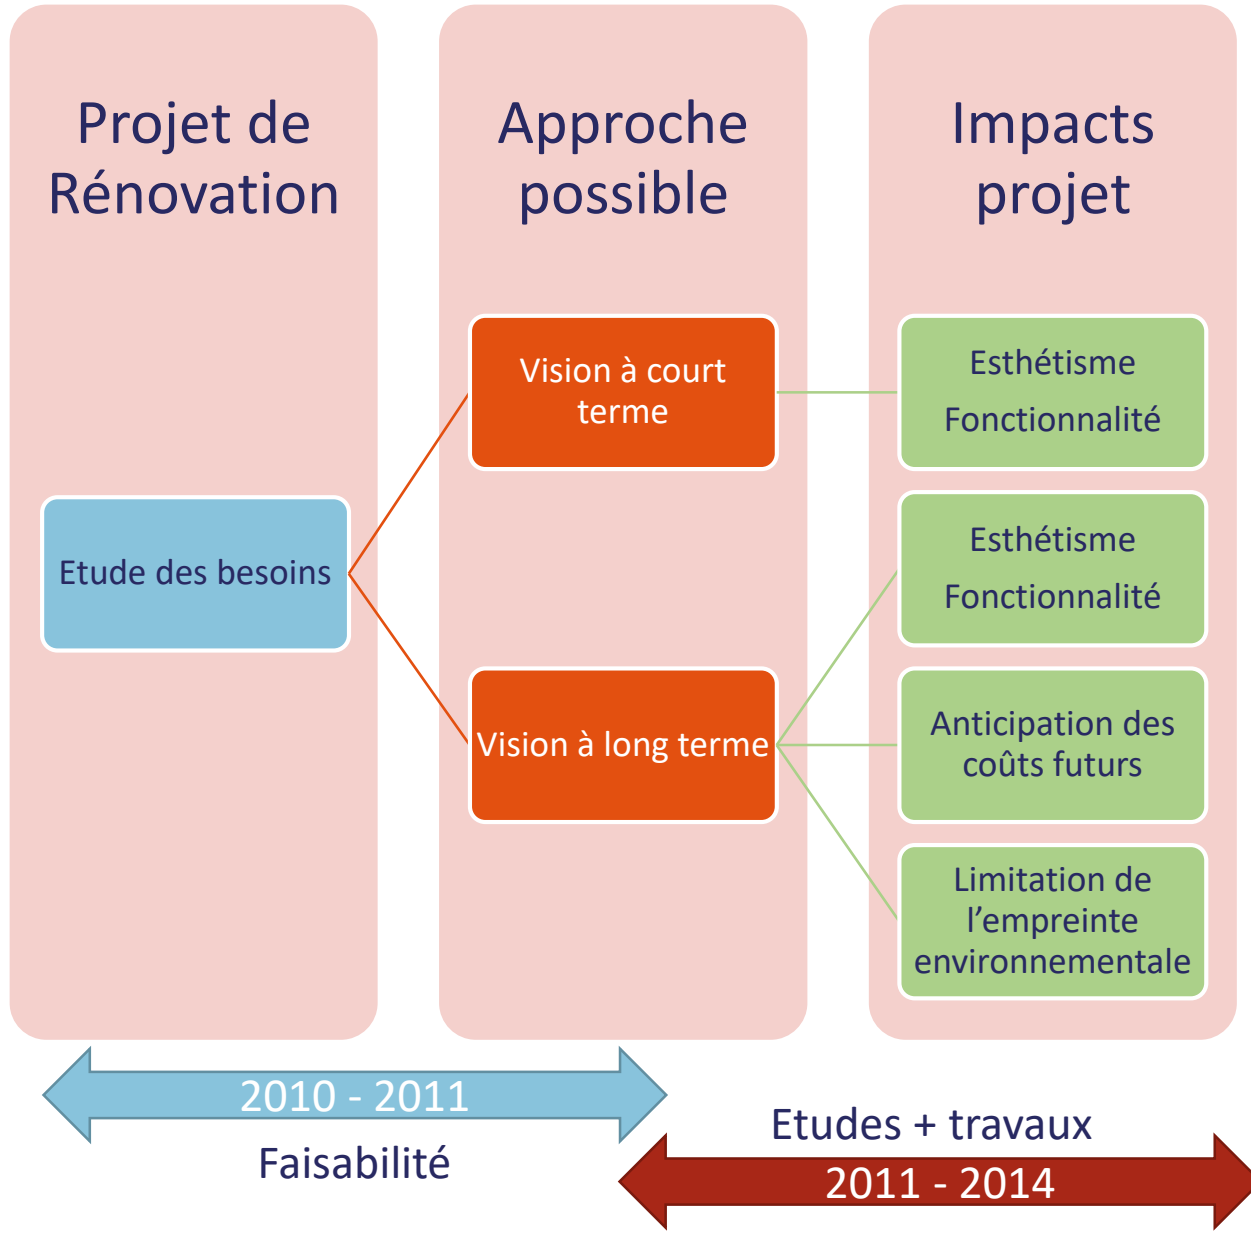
Projet de Rénovation

Etude des besoins

Approche possible

Vision à court terme

Vision à long terme

Impacts projet

Esthétisme

Fonctionnalité

Esthétisme

Fonctionnalité

Anticipation des coûts futurs

Limitation de l'empreinte environnementale

2010 - 2011

Faisabilité

Etudes + travaux

2011 - 2014